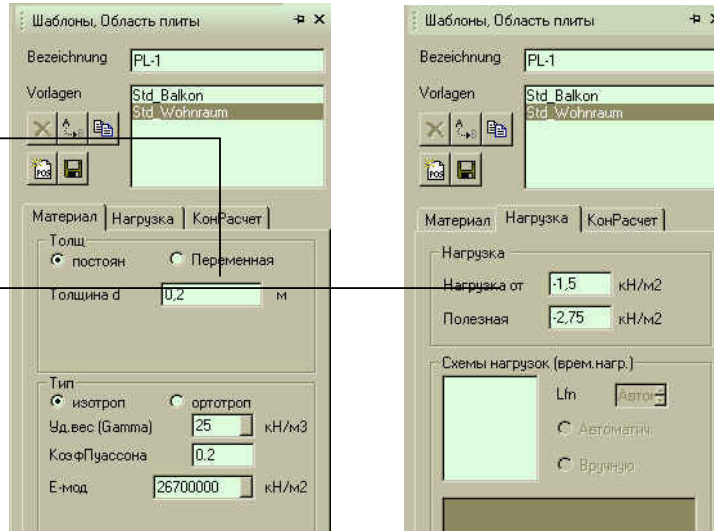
Шаблоны, Область плиты

Bezeichnung PL-1

Vorlagen
Std_Balkon
Std_Wohnraum

Материал | Нагрузка | КонРасчет

Толщ
постоян
Переменная

Толщина d 0,2 м

Тип
изотроп
ортотроп

Уд.вес (Gamma) 25 кН/м3

КоэфПуассона 0.2

Е-мод 26700000 кН/м2

Шаблоны, Область плиты

Bezeichnung PL-1

Vorlagen
Std_Balkon
Std_Wohnraum

Материал | Нагрузка | КонРасчет

Нагрузка

Нагрузка от -1,5 кН/м2

Полезная -2,75 кН/м2

Схемы нагрузок (врем.нагр.)

Lfn Авто

Автоматич.

Вручную